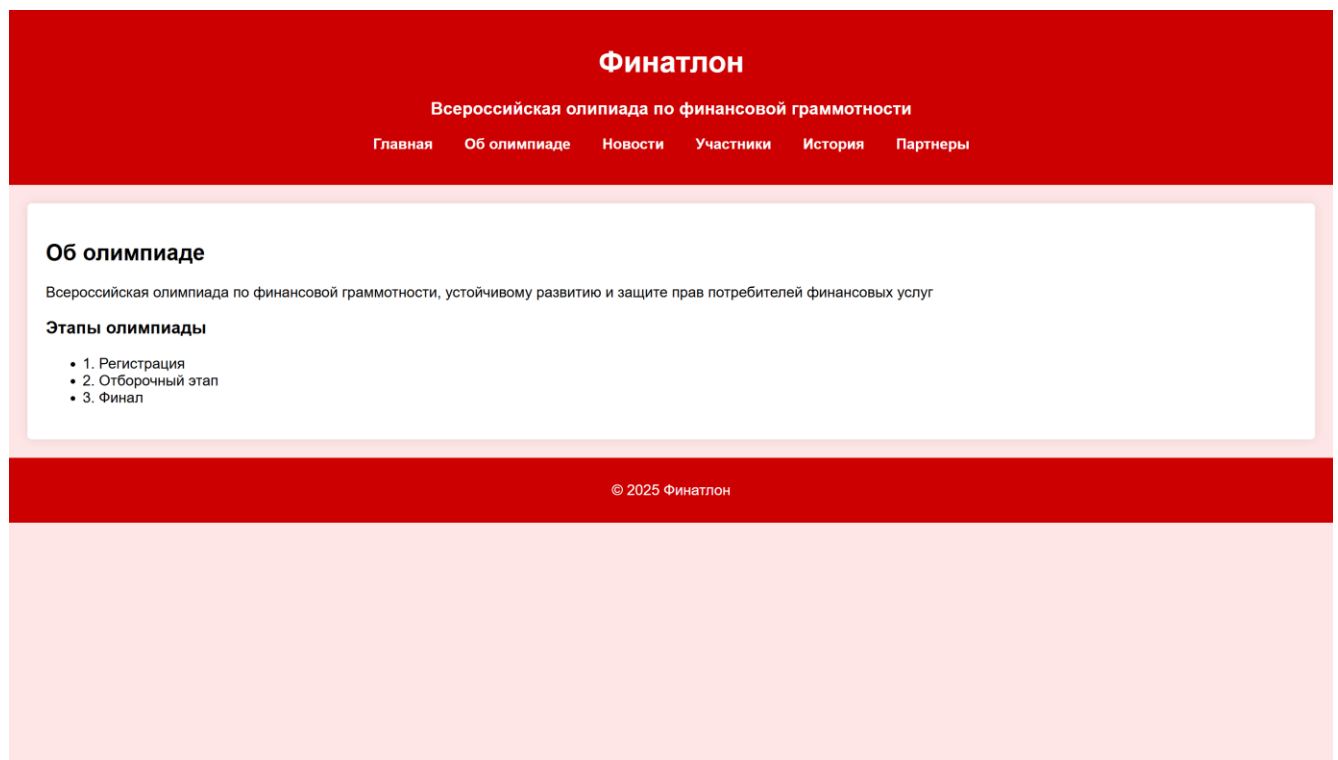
Финатлон

Всероссийская олипиада по финансовой граммотности

Главная Об олимпиаде Новости Участники История Партнеры

Об олимпиаде

Всероссийская олимпиада по финансовой граммотности, устойчивому развитию и защите прав потребителей финансовых услуг

Этапы олимпиады

- 1. Регистрация
- 2. Отборочный этап
- 3. Финал

© 2025 Финатлон